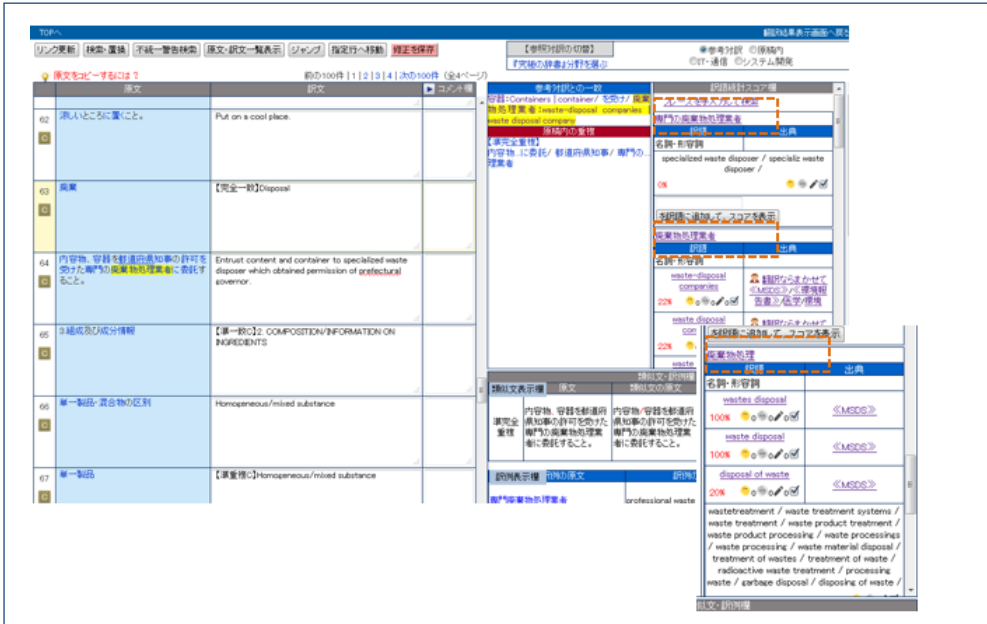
TOPへ
翻訳結果表示画面へ戻る

リンク更新 検索・置換 不統一警告検索 原文・訳文一覧表示 ジャンプ 指定行へ移動 修正を保存

【参照対訳の切替】
『究極の辞書』分野を選ぶ
◉参考対訳 ○原稿内
○IT・通信 ○システム開発

原文をコピーするには？
前の100件 | 1 | 2 | 3 | 4 | 次の100件 (全4ページ)

| | 原文 | 訳文 | コメント欄 |
|---|---|---|---|
| 62 | 涼しいところに置くこと。 | Put on a cool place. | |
| 63 | 廃棄 | 【完全一致】Disposal | |
| 64 | 内容物、容器を都道府県知事の許可を受けた専門の廃棄物処理業者に委託すること。 | Entrust content and container to specialized waste disposer which obtained permission of prefectural governor. | |
| 65 | 3.組成及び成分情報 | 【準一致C】2. COMPOSITION/INFORMATION ON INGREDIENTS | |
| 66 | 単一製品・混合物の区別 | Homogeneous/mixed substance | |
| 67 | 単一製品 | 【準重複C】Homogeneous/mixed substance | |

参考対訳との一致
容器：Containers | container / を受け / 廃棄物処理業者：waste-disposal companies | waste disposal company
原稿内の重複
【準完全重複】
内容物、に委託 / 都道府県知事 / 専門の処理業者

類似文表示欄
| | 原文 | 類似文の原文 |
|---|---|---|
| 準完全重複 | 内容物、容器を都道府県知事の許可を受けた専門の廃棄物処理業者に委託すること。 | 内容物、容器を都道府県知事の許可を受けた専門の廃棄物処理業者に委託すること。 |

訳例表示欄 | 訳例の原文 | 訳例
専門の廃棄物処理業者 | professional waste

訳語統計スコア欄
スコアを表示して検証
専門の廃棄物処理業者
| 訳語 | 出典 |
|---|---|
名詞・形容詞
specialized waste disposer / specializ waste disposer /
0%
各訳語に追加して、スコアを表示
廃棄物処理業者
| 訳語 | 出典 |
|---|---|
名詞・形容詞
waste-disposal companies 22% 翻訳ならおまかせ《MSDS》の化学情報告書》/医学/環境
waste disposal com... 翻訳ならおまかせ
waste

各訳語に追加して、スコアを表示
廃棄物処理
| 訳語 | 出典 |
|---|---|
名詞・形容詞
| wastes disposal 100% | 《MSDS》 |
| waste disposal 100% | 《MSDS》 |
| disposal of waste 20% | 《MSDS》 |
wastetreatment / waste treatment systems / waste treatment / waste product treatment / waste product processing / waste processings / waste processing / waste material disposal / treatment of wastes / treatment of waste / radioactive waste treatment / processing waste / garbage disposal / disposing of waste /
訳文・訳例欄